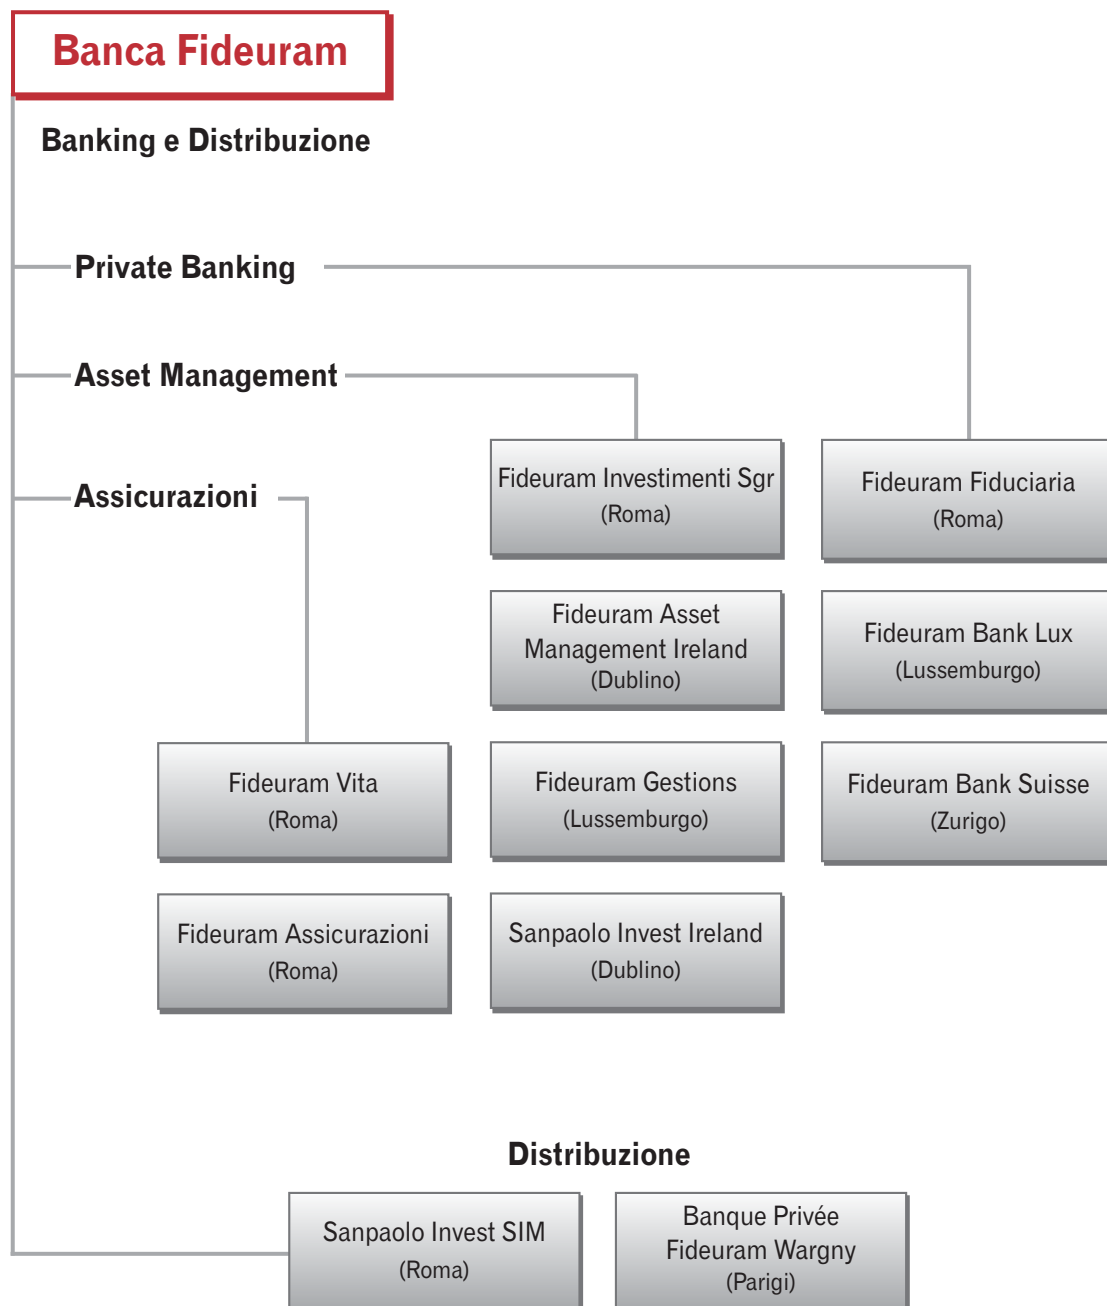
Banca Fideuram

Banking e Distribuzione

Private Banking

Asset Management

Assicurazioni

Fideuram Investimenti Sgr (Roma)

Fideuram Fiduciaria (Roma)

Fideuram Asset Management Ireland (Dublino)

Fideuram Bank Lux (Lussemburgo)

Fideuram Vita (Roma)

Fideuram Gestions (Lussemburgo)

Fideuram Bank Suisse (Zurigo)

Fideuram Assicurazioni (Roma)

Sanpaolo Invest Ireland (Dublino)

Distribuzione

Sanpaolo Invest SIM (Roma)

Banque Privée Fideuram Wargny (Parigi)